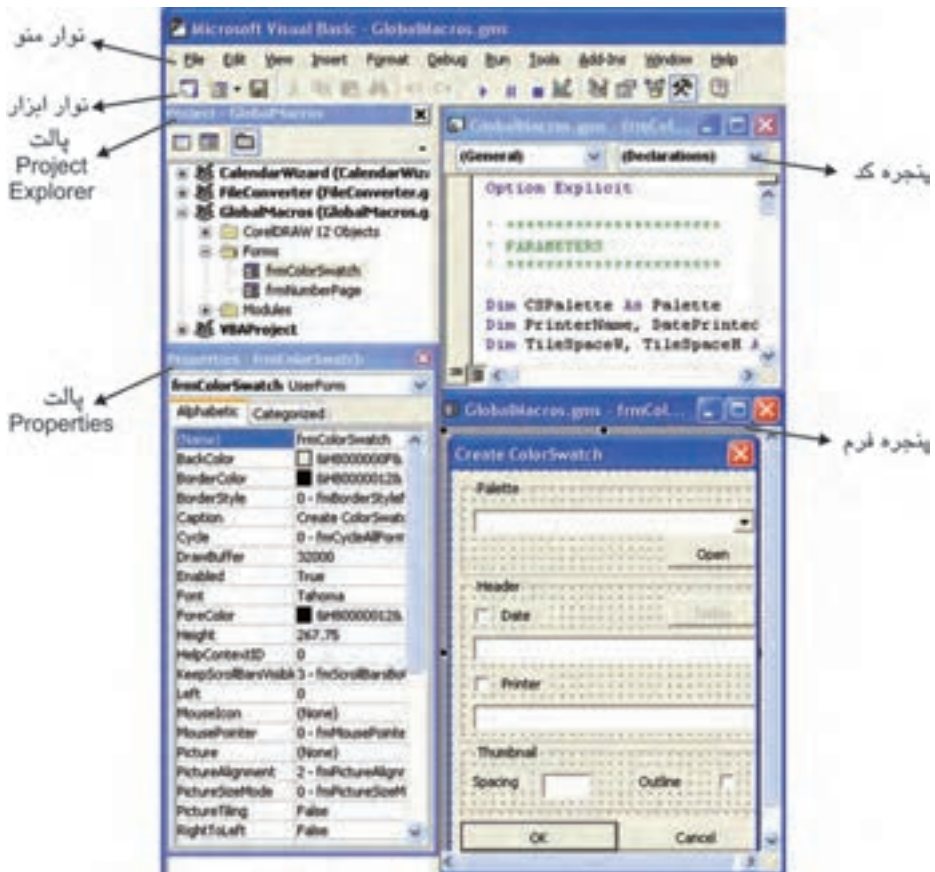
نوار منو

نوار ابزار

پالت Project Explorer

پنجره کد

پالت Properties

پنجره فرم

Microsoft Visual Basic - GlobalMacros.gms

File Edit View Insert Format Debug Run Tools Add-Ins Window Help

Project - GlobalMacros

CalendarWizard (CalendarWiz
FileConverter (FileConverter.g
GlobalMacros (GlobalMacros.g
CorelDRAW 12 Objects
Forms
frmColorSwatch
frmNumberPage
Modules
VBAProject

GlobalMacros.gms - frmCol...

(General)
(Declarations)

Option Explicit

' ************************
' PARAMETERS
' ************************

Dim CSPalette As Palette
Dim PrinterName, DatePrintec
Dim TileSpaceW, TileSpaceH A

Properties - frmColorSwatch

frmColorSwatch UserForm

Alphabetic Categorized

| | |
|---|---|
| (Name) | frmColorSwatch |
| BackColor | &H8000000F& |
| BorderColor | &H80000012& |
| BorderStyle | 0 - fmBorderStyleN |
| Caption | Create ColorSwatc |
| Cycle | 0 - fmCycleAllForm |
| DrawBuffer | 32000 |
| Enabled | True |
| Font | Tahoma |
| ForeColor | &H80000012& |
| Height | 267.75 |
| HelpContextID | 0 |
| KeepScrollBarsVisible | 3 - fmScrollBarsBot |
| Left | 0 |
| MouseIcon | (None) |
| MousePointer | 0 - fmMousePointe |
| Picture | (None) |
| PictureAlignment | 2 - fmPictureAlignn |
| PictureSizeMode | 0 - fmPictureSizeM |
| PictureTiling | False |
| RightToLeft | False |

GlobalMacros.gms - frmCol...

Create ColorSwatch

Palette

Open

Header

Date

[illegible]

Printer

Thumbnail

Spacing

Outline

OK

Cancel